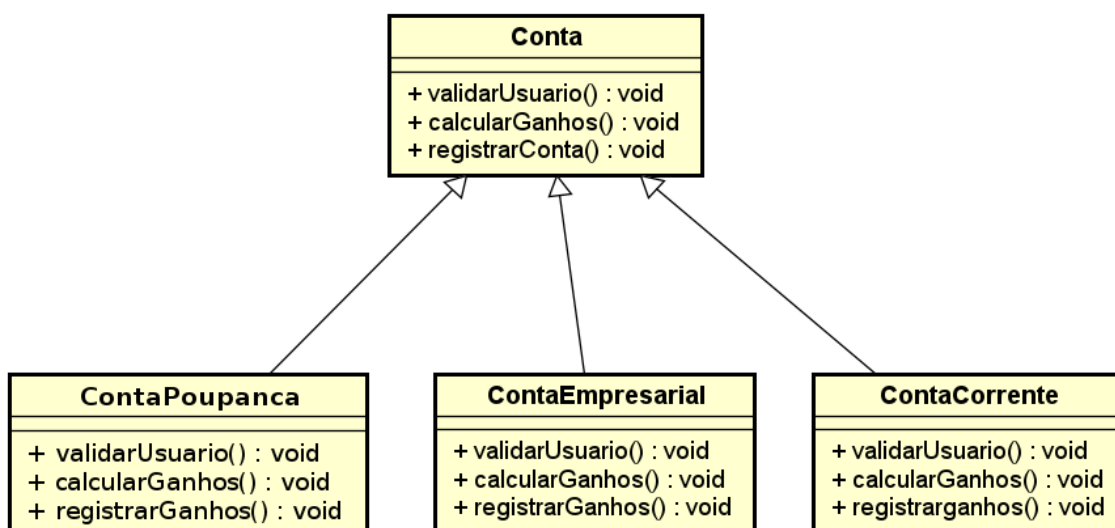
Conta

+ validarUsuario() : void
+ calcularGanhos() : void
+ registrarConta() : void

ContaPoupanca

+ validarUsuario() : void
+ calcularGanhos() : void
+ registrarGanhos() : void

ContaEmpresarial

+ validarUsuario() : void
+ calcularGanhos() : void
+ registrarGanhos() : void

ContaCorrente

+ validarUsuario() : void
+ calcularGanhos() : void
+ registrarganhos() : void